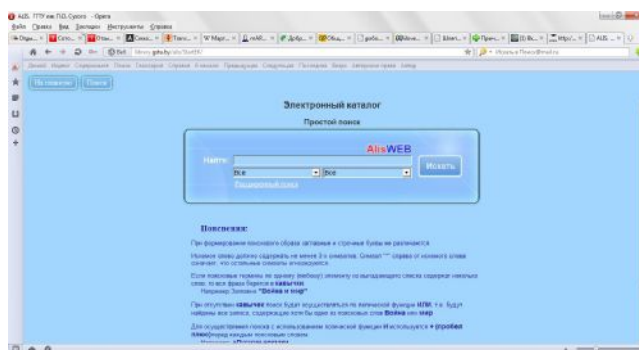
AIS. ГГПУ им. П.Д. Сусого - Opera

Электронный каталог

Простой поиск

AlisWEB

Найти:

Все

Все

Искать

Расширенный поиск

Пояснения:

При формировании поискового образа заглавные и строчные буквы не различаются

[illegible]

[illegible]

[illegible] Война и мир

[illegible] ИЛИ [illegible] Война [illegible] мир

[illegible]